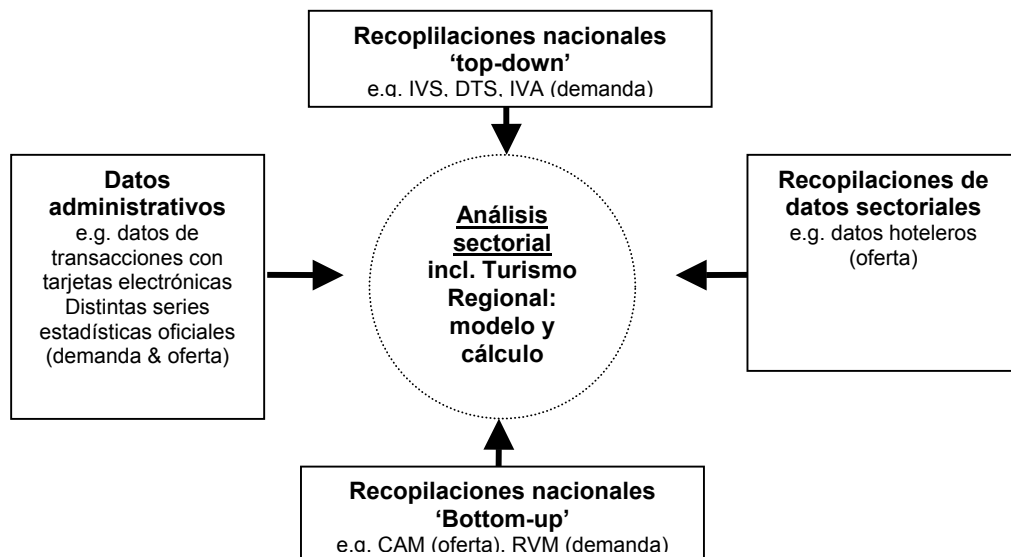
**Recoplilaciones nacionales 'top-down'**
e.g. IVS, DTS, IVA (demanda)

**Datos administrativos**
e.g. datos de transacciones con tarjetas electrónicas
Distintas series estadísticas oficiales (demanda & oferta)

**Análisis sectorial**
**incl. Turismo Regional: modelo y cálculo**

**Recopilaciones de datos sectoriales**
e.g. datos hoteleros (oferta)

**Recopilaciones nacionales 'Bottom-up'**
e.g. CAM (oferta), RVM (demanda)